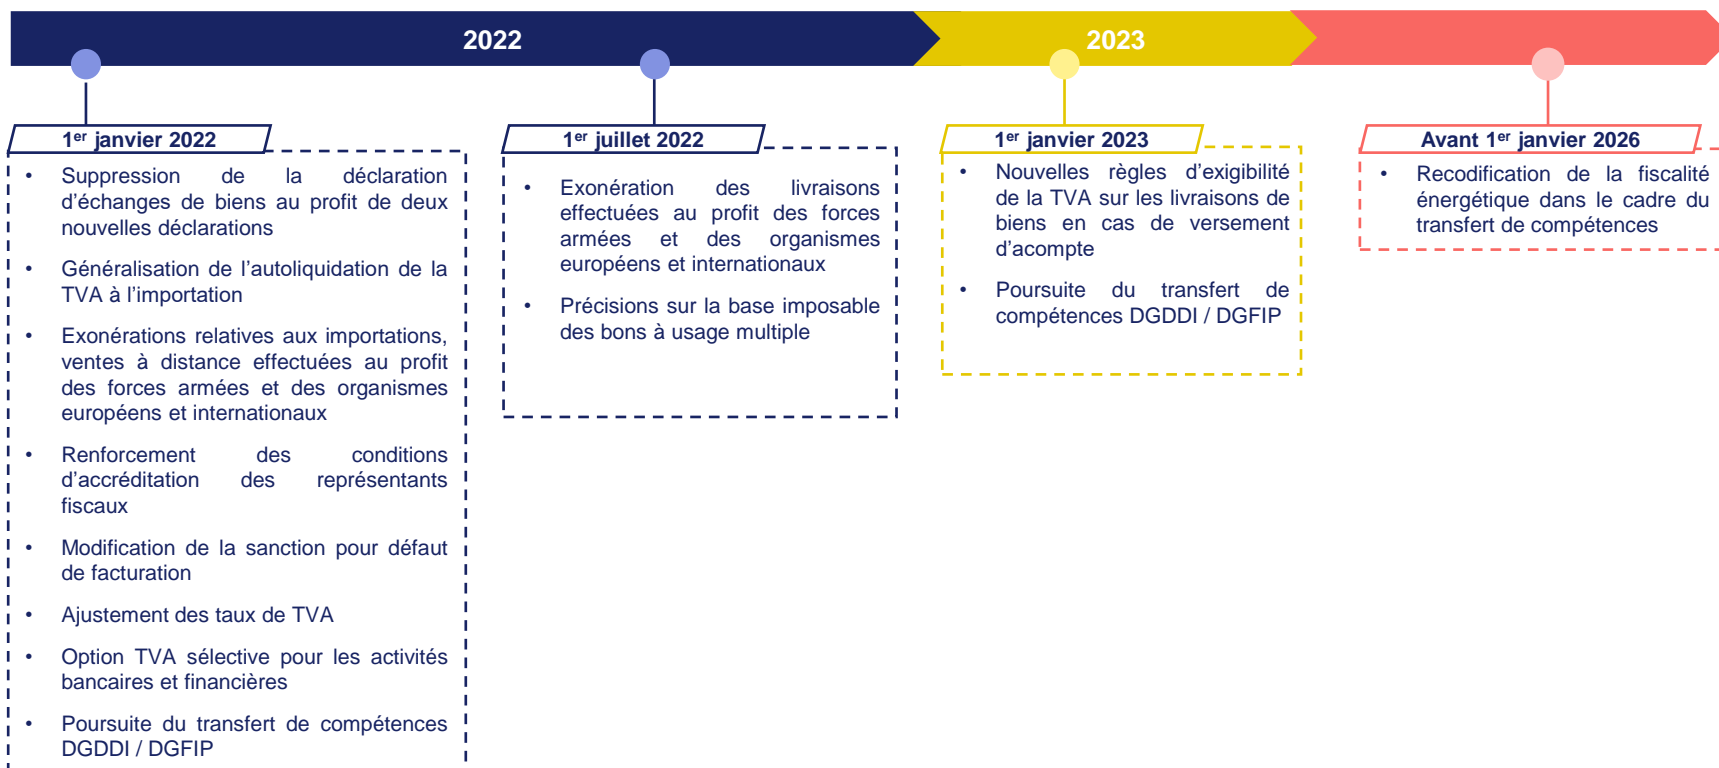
2022

2023

1er janvier 2022

- Suppression de la déclaration d'échanges de biens au profit de deux nouvelles déclarations
- Généralisation de l'autoliquidation de la TVA à l'importation
- Exonérations relatives aux importations, ventes à distance effectuées au profit des forces armées et des organismes européens et internationaux
- Renforcement des conditions d'accréditation des représentants fiscaux
- Modification de la sanction pour défaut de facturation
- Ajustement des taux de TVA
- Option TVA sélective pour les activités bancaires et financières
- Poursuite du transfert de compétences DGDDI / DGFIP

1er juillet 2022

- Exonération des livraisons effectuées au profit des forces armées et des organismes européens et internationaux
- Précisions sur la base imposable des bons à usage multiple

1er janvier 2023

- Nouvelles règles d'exigibilité de la TVA sur les livraisons de biens en cas de versement d'acompte
- Poursuite du transfert de compétences DGDDI / DGFIP

Avant 1er janvier 2026

- Recodification de la fiscalité énergétique dans le cadre du transfert de compétences